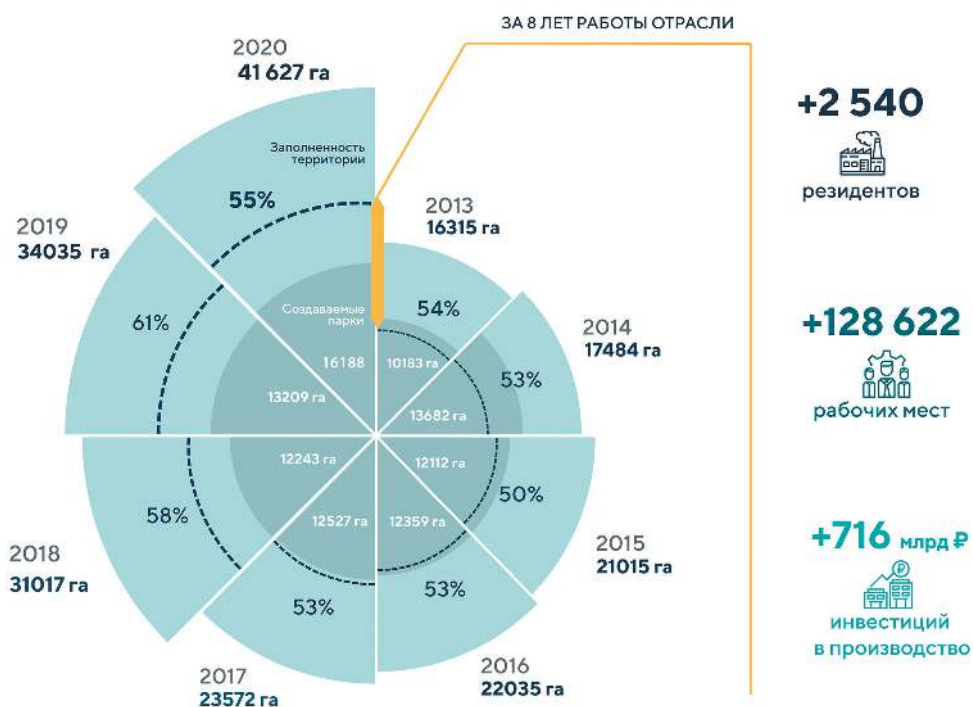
ЗА 8 ЛЕТ РАБОТЫ ОТРАСЛИ

2020
41 627 га

Заполненность территории

55%

2013
16315 га

2019
34035 га

Создаваемые парки

54%

2014
17484 га

61%

16188

10183 га

53%

13209 га

13682 га

12243 га

12112 га

50%

58%

12527 га

12359 га

2018
31017 га

53%

53%

2015
21015 га

2017
23572 га

2016
22035 га

+2 540
резидентов

+128 622
рабочих мест

+716 млрд ₽
инвестиций в производство